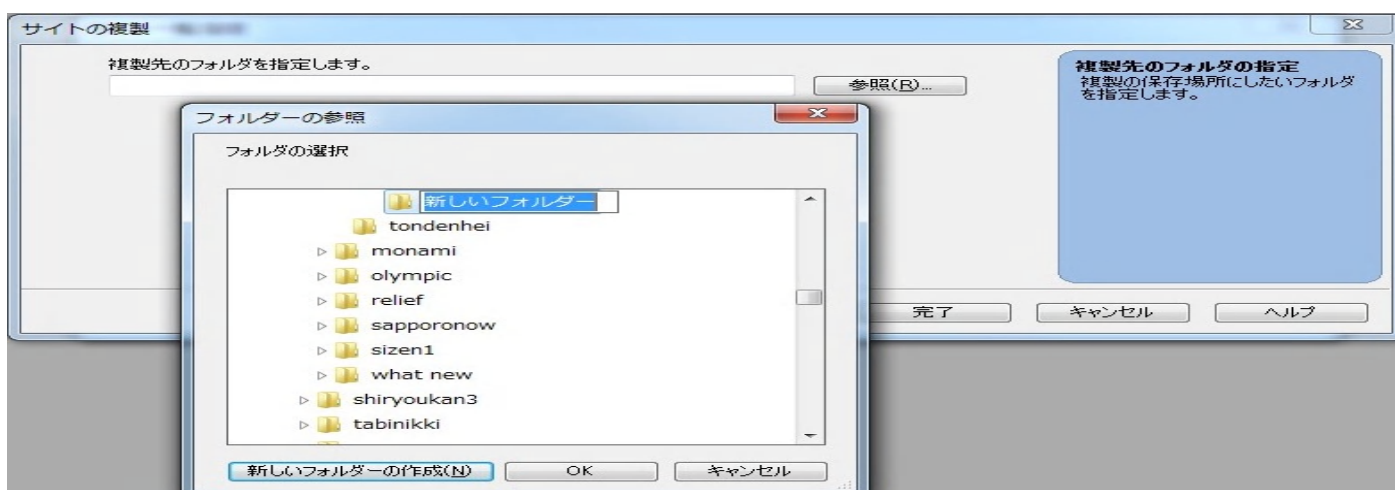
サイトの複製

複製先のフォルダを指定します。

参照(R)...

複製先のフォルダの指定
複製の保存場所にしたいフォルダを指定します。

フォルダーの参照

フォルダの選択

新しいフォルダー
tondenhei
monami
olympic
relief
sapporonow
sizen1
what new
shiryoukan3
tabinikki

新しいフォルダーの作成(N)
OK
キャンセル

完了
キャンセル
ヘルプ